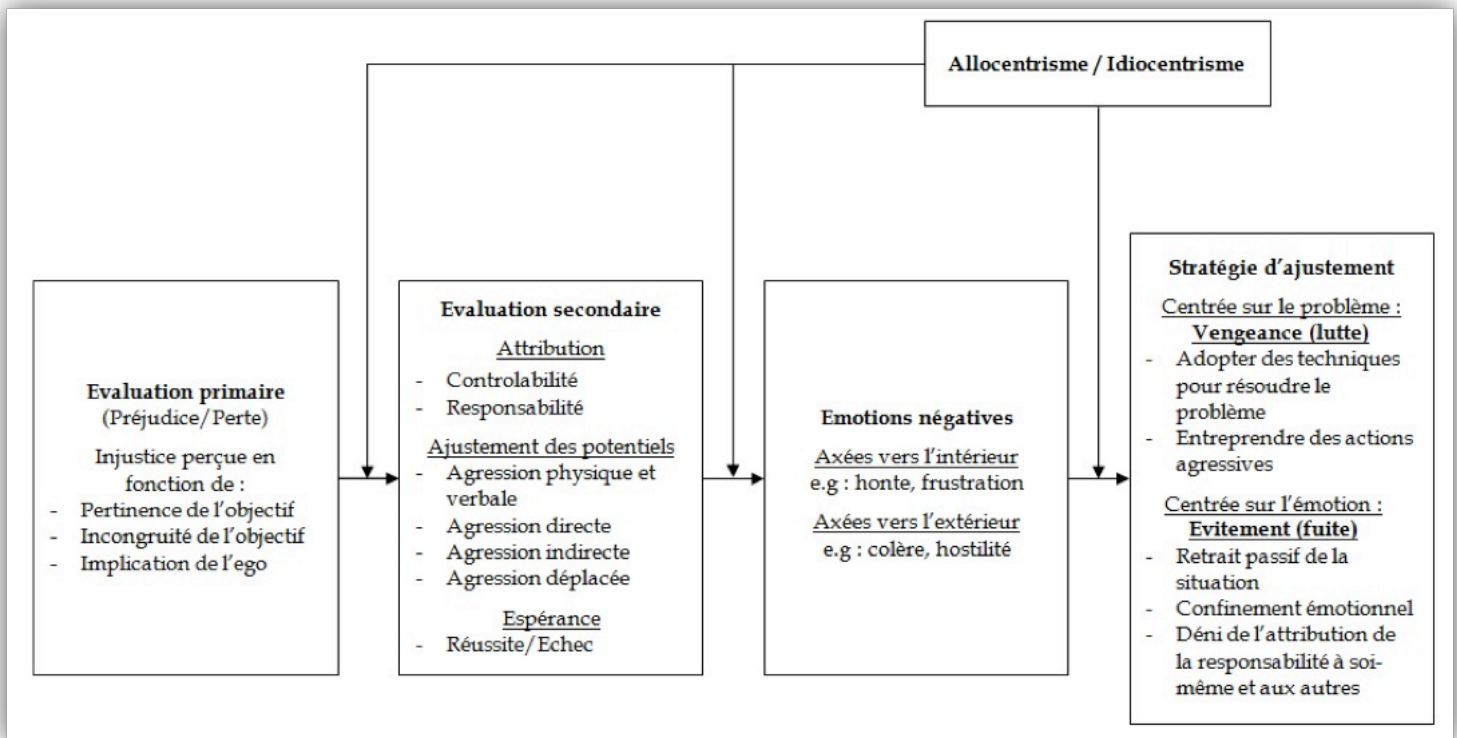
Allocentrisme / Idiocentrisme

Evaluation primaire
(Préjudice/Perte)

Injustice perçue en fonction de :
- Pertinence de l'objectif
- Incongruité de l'objectif
- Implication de l'ego

Evaluation secondaire

Attribution
- Controlabilité
- Responsabilité

Ajustement des potentiels
- Agression physique et verbale
- Agression directe
- Agression indirecte
- Agression déplacée

Espérance
- Réussite/Echec

Emotions négatives

Axées vers l'intérieur
e.g : honte, frustration

Axées vers l'extérieur
e.g : colère, hostilité

Stratégie d'ajustement

Centrée sur le problème :
Vengeance (lutte)
- Adopter des techniques pour résoudre le problème
- Entreprendre des actions agressives

Centrée sur l'émotion :
Evitement (fuite)
- Retrait passif de la situation
- Confinement émotionnel
- Déni de l'attribution de la responsabilité à soi-même et aux autres